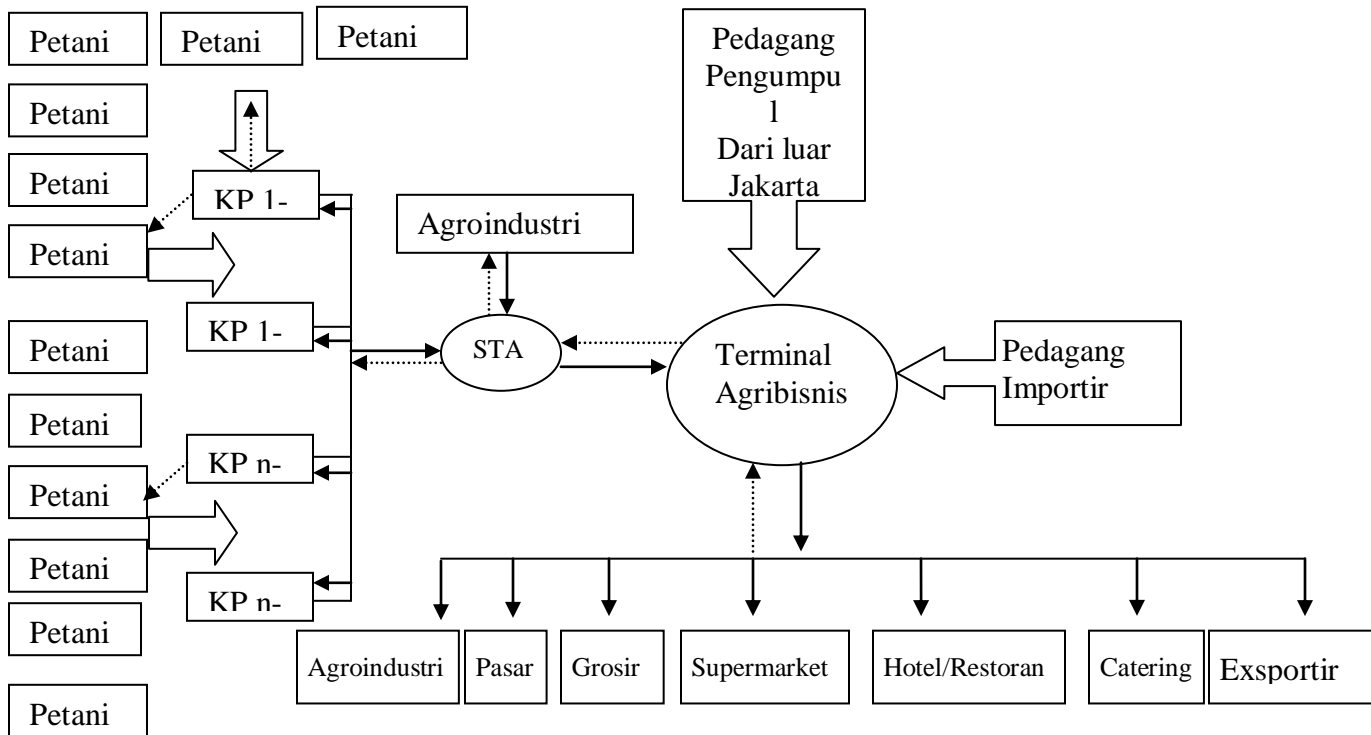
Petani

Petani

Petani

Petani

Petani

KP 1-

Petani

KP 1-

Petani

Petani

KP n-

Petani

Petani

KP n-

Petani

Petani

Agroindustri

STA

Pedagang Pengumpu l Dari luar Jakarta

Terminal Agribisnis

Pedagang Importir

Agroindustri

Pasar

Grosir

Supermarket

Hotel/Restoran

Catering

Exsportir